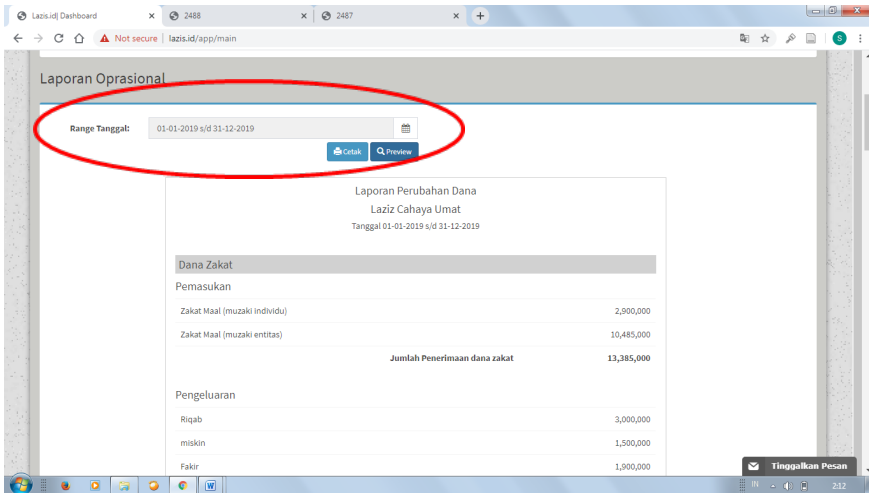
Lazis.id| Dashboard × 2488 × 2487 × +

Not secure | lazis.id/app/main

Laporan Oprasional

Range Tanggal: 01-01-2019 s/d 31-12-2019

Cetak Preview

Laporan Perubahan Dana
Laziz Cahaya Umat
Tanggal 01-01-2019 s/d 31-12-2019

Dana Zakat

Pemasukan

| | |
|---|---|
| Zakat Maal (muzaki individu) | 2,900,000 |
| Zakat Maal (muzaki entitas) | 10,485,000 |
| Jumlah Penerimaan dana zakat | 13,385,000 |

Pengeluaran

| | |
|---|---|
| Riqab | 3,000,000 |
| miskin | 1,500,000 |
| Fakir | 1,900,000 |

Tinggalkan Pesan

IN 2:12